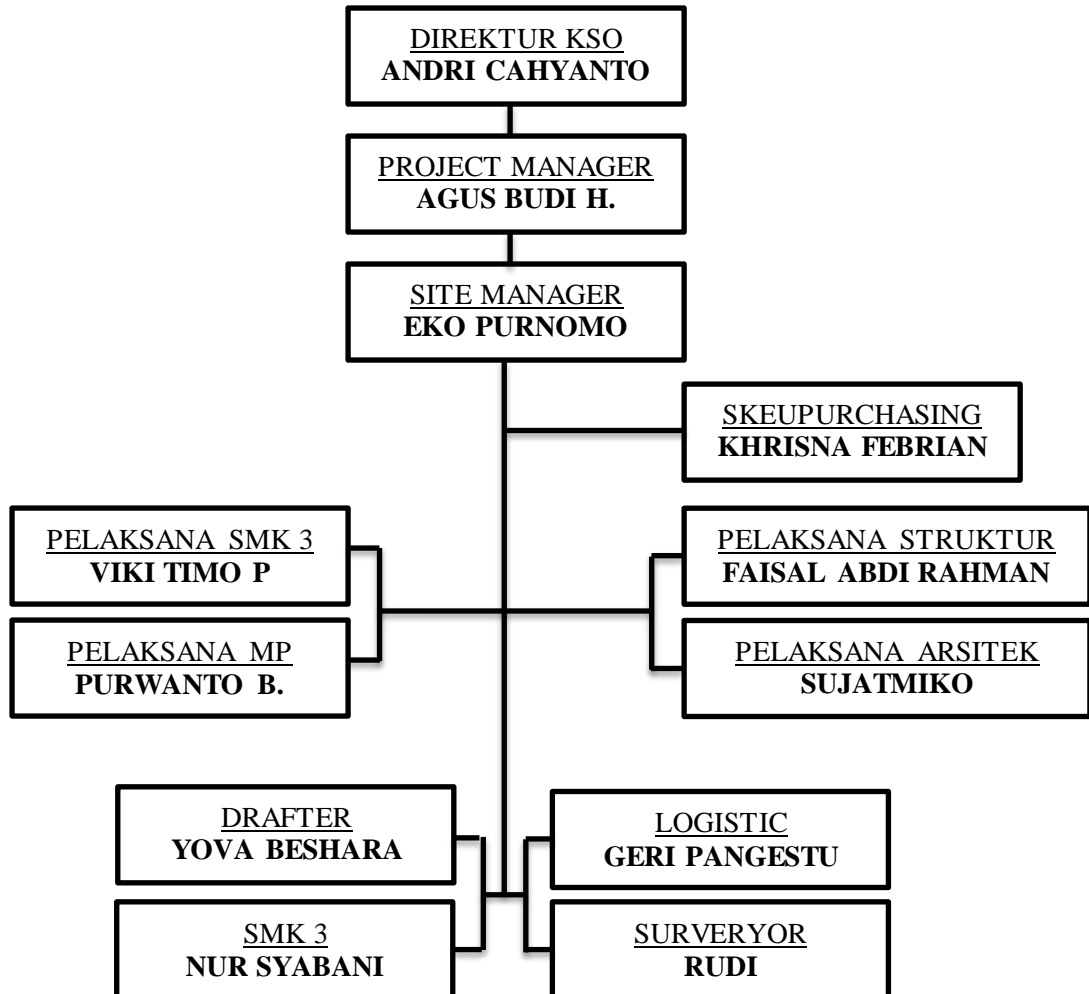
DIREKTUR KSO
**ANDRI CAHYANTO**

PROJECT MANAGER
**AGUS BUDI H.**

SITE MANAGER
**EKO PURNOMO**

SKEUPURCHASING
**KHRISNA FEBRIAN**

PELAKSANA SMK 3
**VIKI TIMO P**

PELAKSANA MP
**PURWANTO B.**

PELAKSANA STRUKTUR
**FAISAL ABDI RAHMAN**

PELAKSANA ARSITEK
**SUJATMIKO**

DRAFTER
**YOVA BESHARA**

SMK 3
**NUR SYABANI**

LOGISTIC
**GERI PANGESTU**

SURVERYOR
**RUDI**